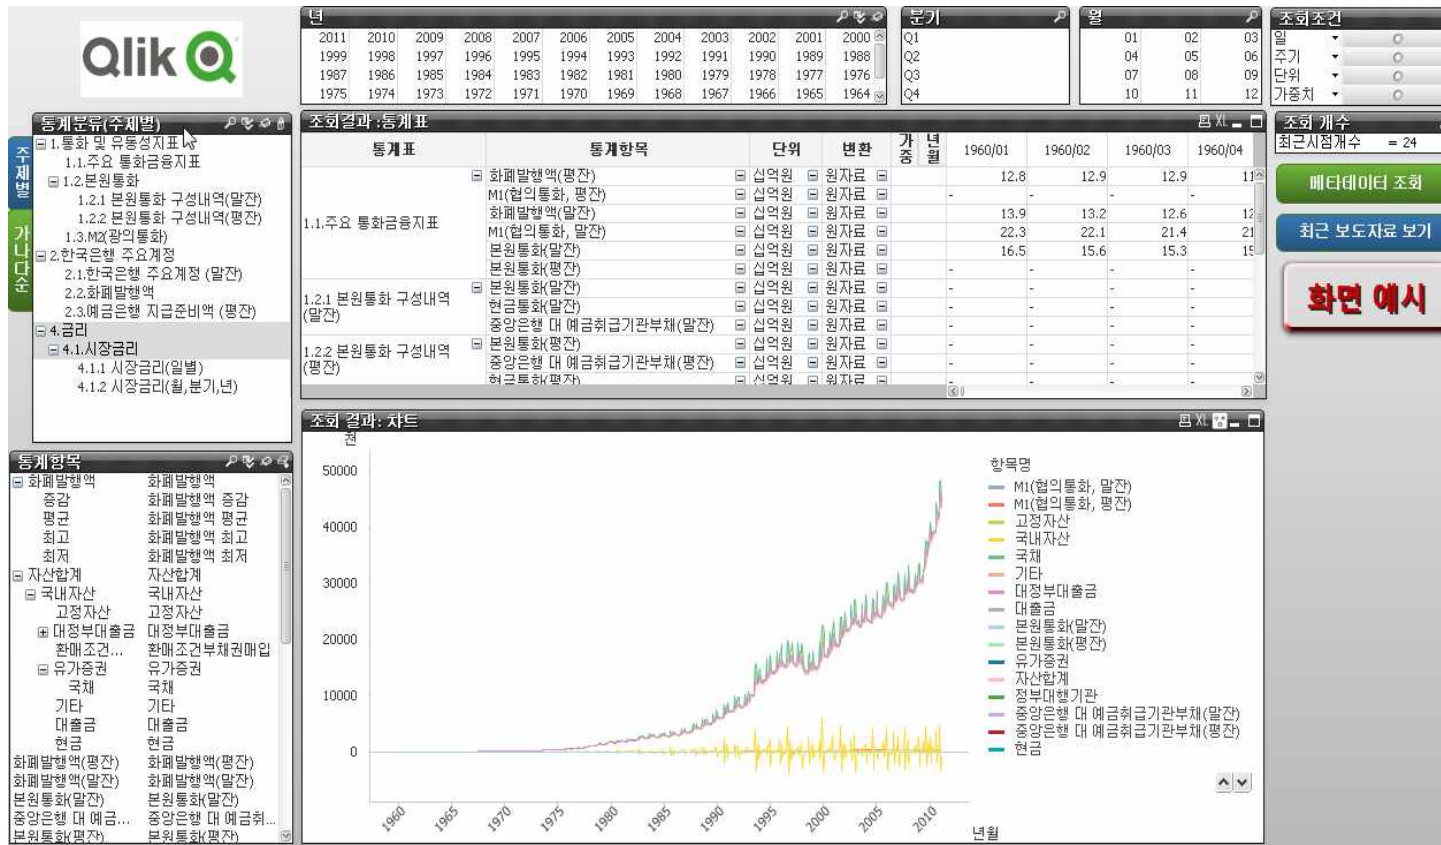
Qlik

년

| 2011 | 2010 | 2009 | 2008 | 2007 | 2006 | 2005 | 2004 | 2003 | 2002 | 2001 | 2000 |
|---|---|---|---|---|---|---|---|---|---|---|---|
| 1999 | 1998 | 1997 | 1996 | 1995 | 1994 | 1993 | 1992 | 1991 | 1990 | 1989 | 1988 |
| 1987 | 1986 | 1985 | 1984 | 1983 | 1982 | 1981 | 1980 | 1979 | 1978 | 1977 | 1976 |
| 1975 | 1974 | 1973 | 1972 | 1971 | 1970 | 1969 | 1968 | 1967 | 1966 | 1965 | 1964 |

분기
Q1
Q2
Q3
Q4

월
| 01 | 02 | 03 |
|---|---|---|
| 04 | 05 | 06 |
| 07 | 08 | 09 |
| 10 | 11 | 12 |

조회조건
일
주기
단위
가중치

통계분류(주제별)
주제별
가나다순
1.통화 및 유동성지표
1.1.주요 통화금융지표
1.2.본원통화
1.2.1 본원통화 구성내역(말잔)
1.2.2 본원통화 구성내역(평잔)
1.3.M2(광의통화)
2.한국은행 주요계정
2.1.한국은행 주요계정 (말잔)
2.2.화폐발행액
2.3.예금은행 지급준비액 (평잔)
4.금리
4.1.시장금리
4.1.1 시장금리(일별)
4.1.2 시장금리(월,분기,년)

조회결과 :통계표

| 통계표 | 통계항목 | 단위 | 변환 | 가중 | 년월 | 1960/01 | 1960/02 | 1960/03 | 1960/04 |
|---|---|---|---|---|---|---|---|---|---|
| 1.1.주요 통화금융지표 | 화폐발행액(평잔) | 십억원 | 원자료 | | | 12.8 | 12.9 | 12.9 | 11 |
| | M1(협의통화, 평잔) | 십억원 | 원자료 | | | - | - | - | - |
| | 화폐발행액(말잔) | 십억원 | 원자료 | | | 13.9 | 13.2 | 12.6 | 12 |
| | M1(협의통화, 말잔) | 십억원 | 원자료 | | | 22.3 | 22.1 | 21.4 | 21 |
| | 본원통화(말잔) | 십억원 | 원자료 | | | 16.5 | 15.6 | 15.3 | 15 |
| | 본원통화(평잔) | 십억원 | 원자료 | | | - | - | - | - |
| 1.2.1 본원통화 구성내역(말잔) | 본원통화(말잔) | 십억원 | 원자료 | | | - | - | - | - |
| | 현금통화(말잔) | 십억원 | 원자료 | | | - | - | - | - |
| | 중앙은행 대 예금취급기관부채(말잔) | 십억원 | 원자료 | | | - | - | - | - |
| 1.2.2 본원통화 구성내역(평잔) | 본원통화(평잔) | 십억원 | 원자료 | | | - | - | - | - |
| | 중앙은행 대 예금취급기관부채(평잔) | 십억원 | 원자료 | | | - | - | - | - |
| | 현금통화(평잔) | 십억원 | 원자료 | | | | | | |

조회 개수
최근시점개수 = 24
메타데이터 조회
최근 보도자료 보기
화면 예시

통계항목
화폐발행액 화폐발행액
증감 화폐발행액 증감
평균 화폐발행액 평균
최고 화폐발행액 최고
최저 화폐발행액 최저
자산합계 자산합계
국내자산 국내자산
고정자산 고정자산
대정부대출금 대정부대출금
환매조건... 환매조건부채권매입
유가증권 유가증권
국채 국채
기타 기타
대출금 대출금
현금 현금
화폐발행액(평잔) 화폐발행액(평잔)
화폐발행액(말잔) 화폐발행액(말잔)
본원통화(말잔) 본원통화(말잔)
중앙은행 대 예금... 중앙은행 대 예금취...
본원통화(평잔) 본원통화(평잔)

조회 결과: 차트
천
50000
40000
30000
20000
10000
0
1960 1965 1970 1975 1980 1985 1990 1995 2000 2005 2010
년월

항목명
M1(협의통화, 말잔)
M1(협의통화, 평잔)
고정자산
국내자산
국채
기타
대정부대출금
대출금
본원통화(말잔)
본원통화(평잔)
유가증권
자산합계
정부대행기관
중앙은행 대 예금취급기관부채(말잔)
중앙은행 대 예금취급기관부채(평잔)
현금